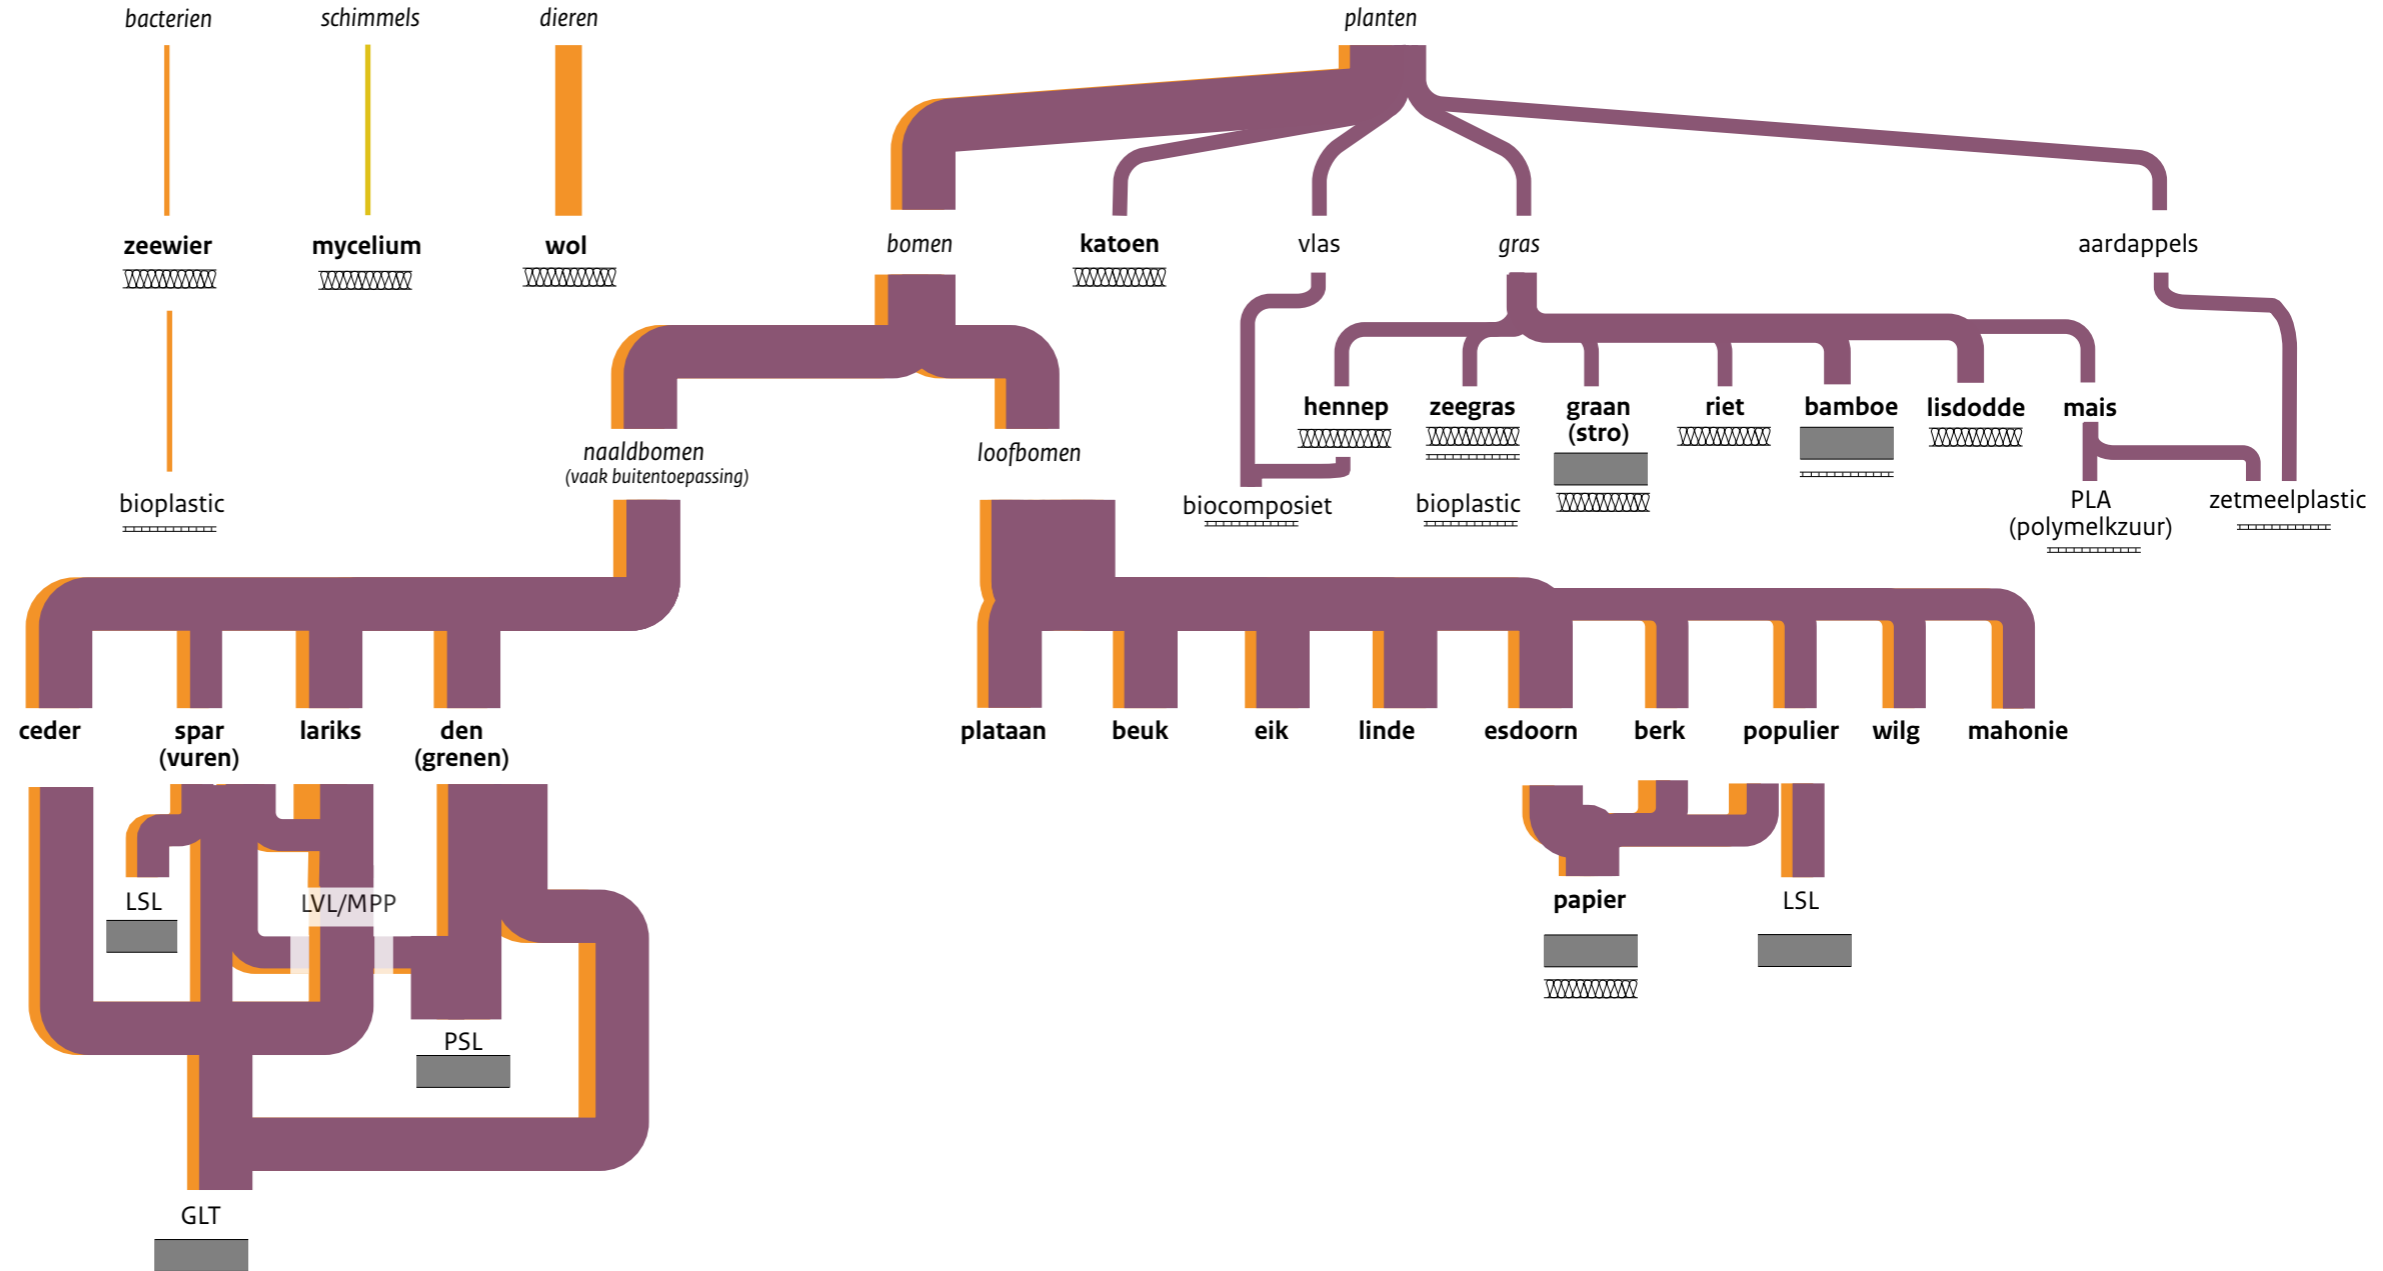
bacterien schimmels dieren planten

zeewier mycelium wol bomen katoen vlas gras aardappels

bioplastic

hennep zeegras graan (stro) riet bamboe lisdodde mais

biocomposiet bioplastic PLA (polymelkzuur) zetmeelplastic

naaldbomen (vaak buitentoepassing) loofbomen

ceder spar (vuren) lariks den (grenen)

plataan beuk eik linde esdoorn berk populier wilg mahonie

LSL LVL/MPP PSL GLT

papier LSL